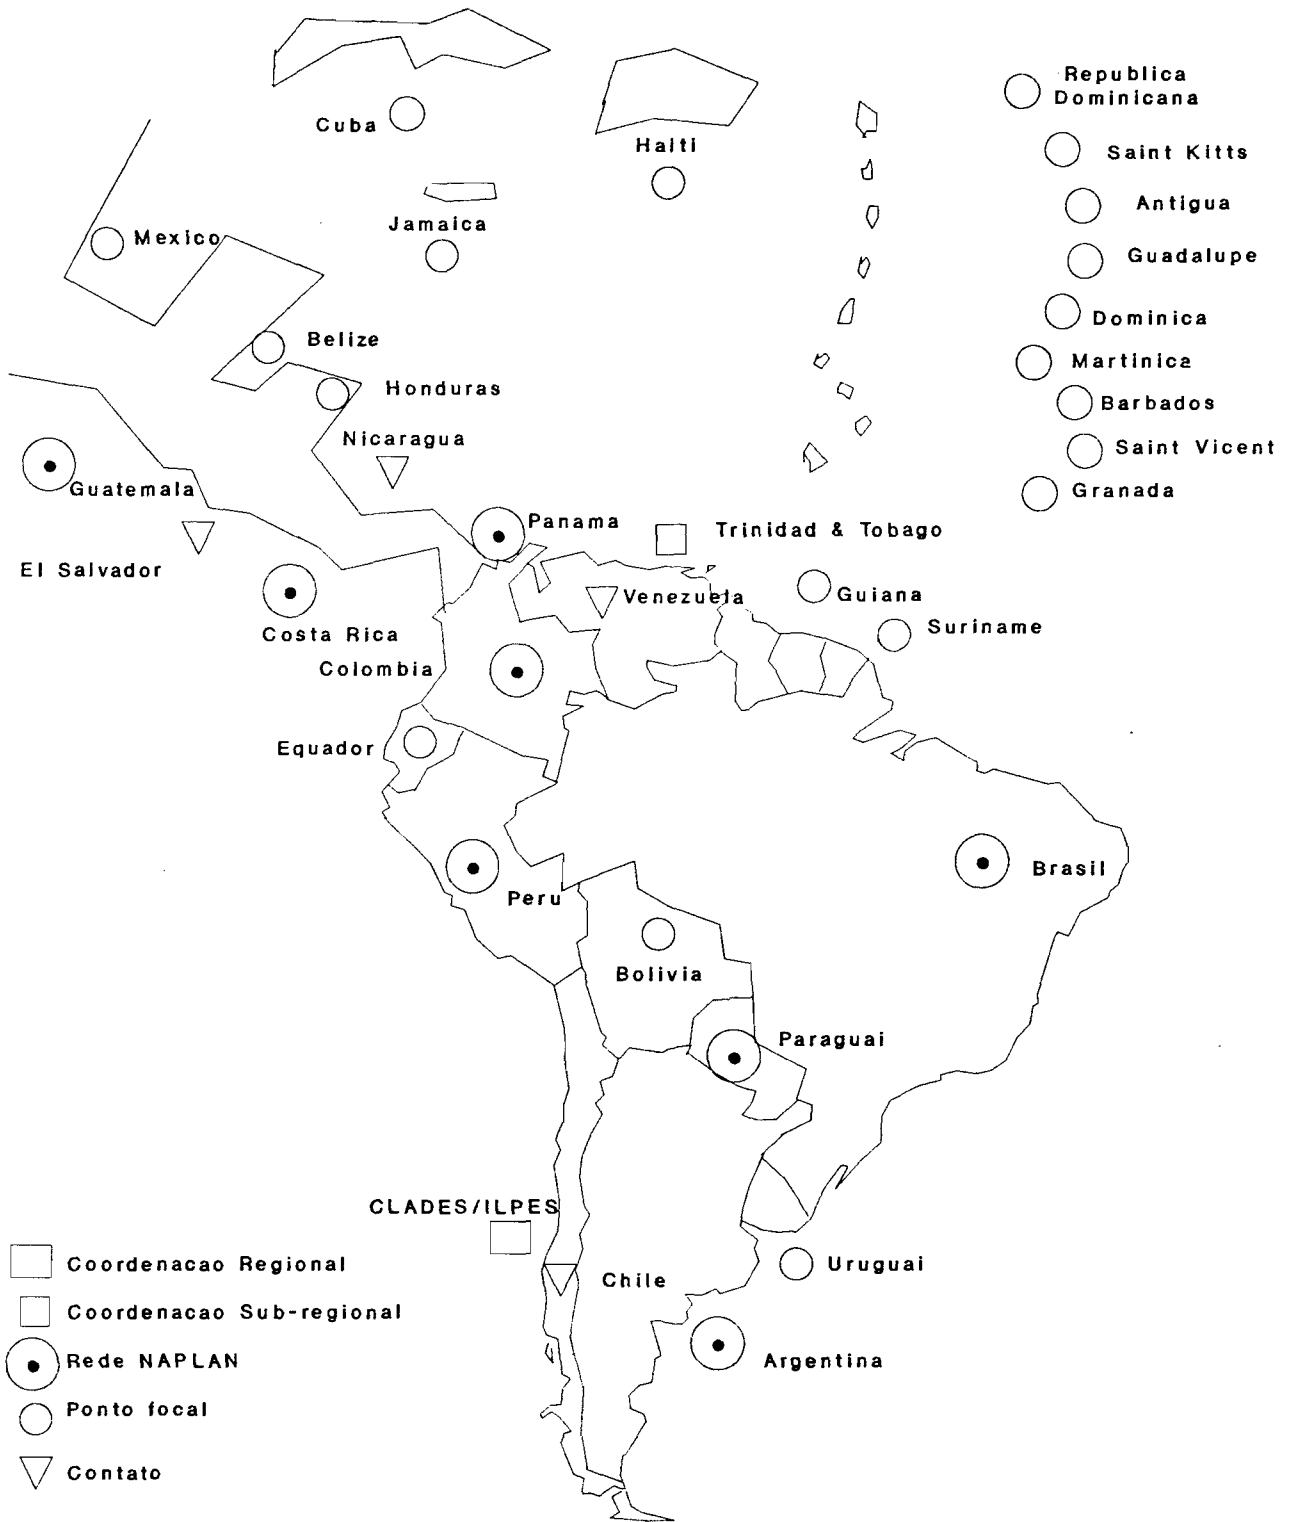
Republica Dominicana

Cuba

Haiti

Saint Kitts

Antigua

Jamaica

Mexico

Guadalupe

Dominica

Belize

Martinica

Honduras

Barbados

Nicaragua

Saint Vicent

Guatemala

Granada

Panama

Trinidad & Tobago

El Salvador

Venezuela

Guiana

Costa Rica

Suriname

Colombia

Equador

Brasil

Peru

Bolivia

Paraguai

CLADES/ILPES

Uruguai

Chile

Argentina

Coordenacao Regional

Coordenacao Sub-regional

Rede NAPLAN

Ponto focal

Contato